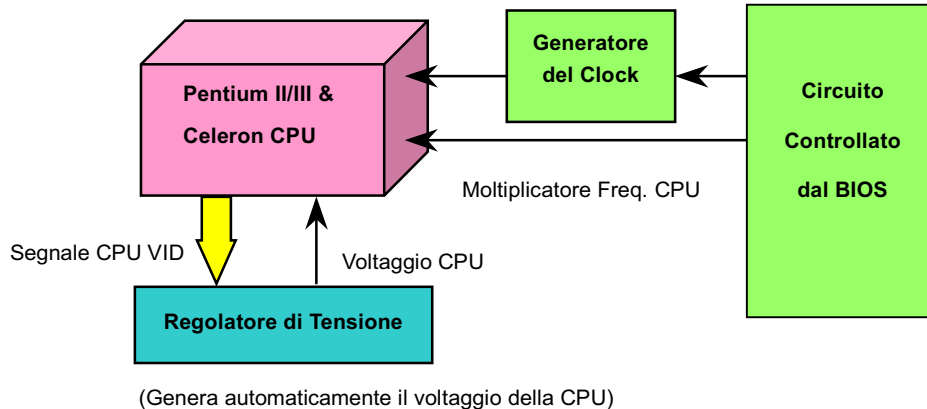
Pentium II/III &

Celeron CPU

Generatore del Clock

Circuito

Controllato

dal BIOS

Moltiplicatore Freq. CPU

Segnale CPU VID

Voltaggio CPU

Regolatore di Tensione

(Genera automaticamente il voltaggio della CPU)